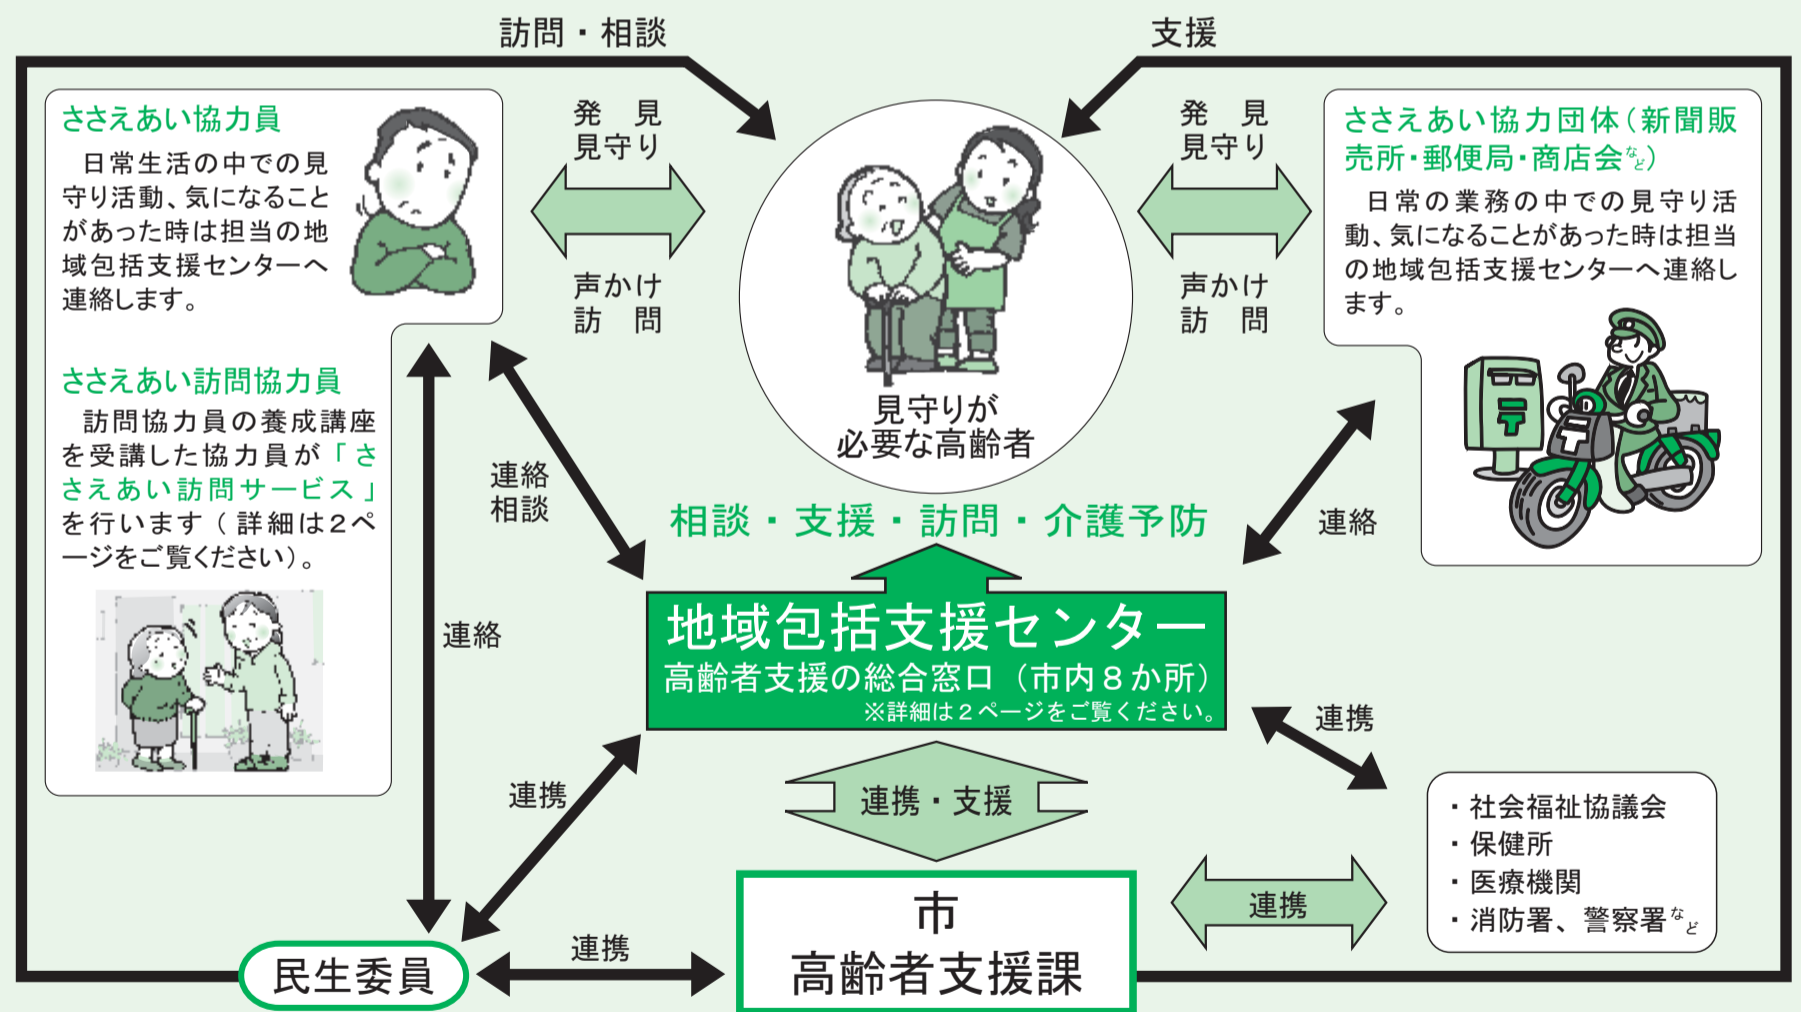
訪問・相談

支援

ささえあい協力員
日常生活の中での見守り活動、気になることがあった時は担当の地域包括支援センターへ連絡します。

発　見
見守り

声かけ
訪　問

ささえあい協力団体（新聞販売所・郵便局・商店会など）
日常の業務の中での見守り活動、気になることがあった時は担当の地域包括支援センターへ連絡します。

発　見
見守り

声かけ
訪　問

見守りが
必要な高齢者

ささえあい訪問協力員
訪問協力員の養成講座を受講した協力員が「ささえあい訪問サービス」を行います（詳細は２ページをご覧ください）。

連絡
相談

連絡

相談・支援・訪問・介護予防

連絡

地域包括支援センター
高齢者支援の総合窓口（市内８か所）
※詳細は２ページをご覧ください。

連携

連携

連携・支援

・社会福祉協議会
・保健所
・医療機関
・消防署、警察署など

連携

市
高齢者支援課

民生委員

連携